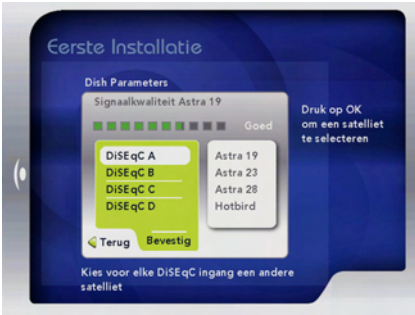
Eerste Installatie

Dish Parameters

Signaalkwaliteit Astra 19

Goed

DiSEqC A
DiSEqC B
DiSEqC C
DiSEqC D

Astra 19
Astra 23
Astra 28
Hotbird

Terug
Bevestig

Druk op OK om een satelliet te selecteren

Kies voor elke DiSEqC ingang een andere satelliet